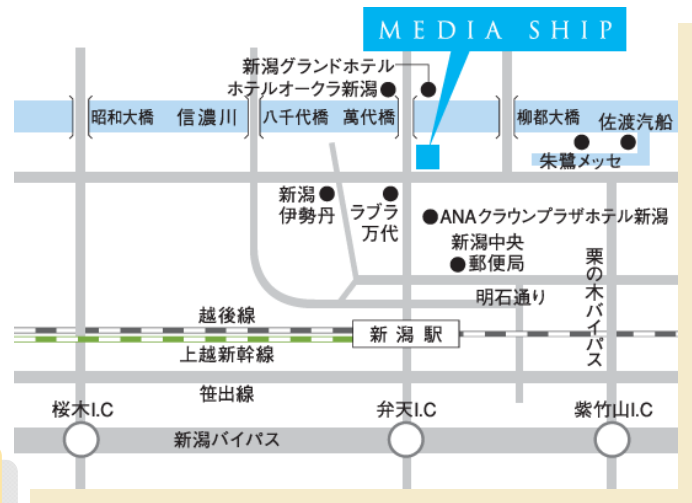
MEDIA SHIP

新潟グランドホテル
ホテルオークラ新潟

昭和大橋　信濃川
八千代橋　萬代橋
柳都大橋
佐渡汽船
朱鷺メッセ

新潟
伊勢丹
ラブラ
万代
ANAクラウンプラザホテル新潟
新潟中央
郵便局
栗の木バイパス
明石通り

越後線
新潟駅
上越新幹線
笹出線

桜木I.C
弁天I.C
紫竹山I.C
新潟バイパス